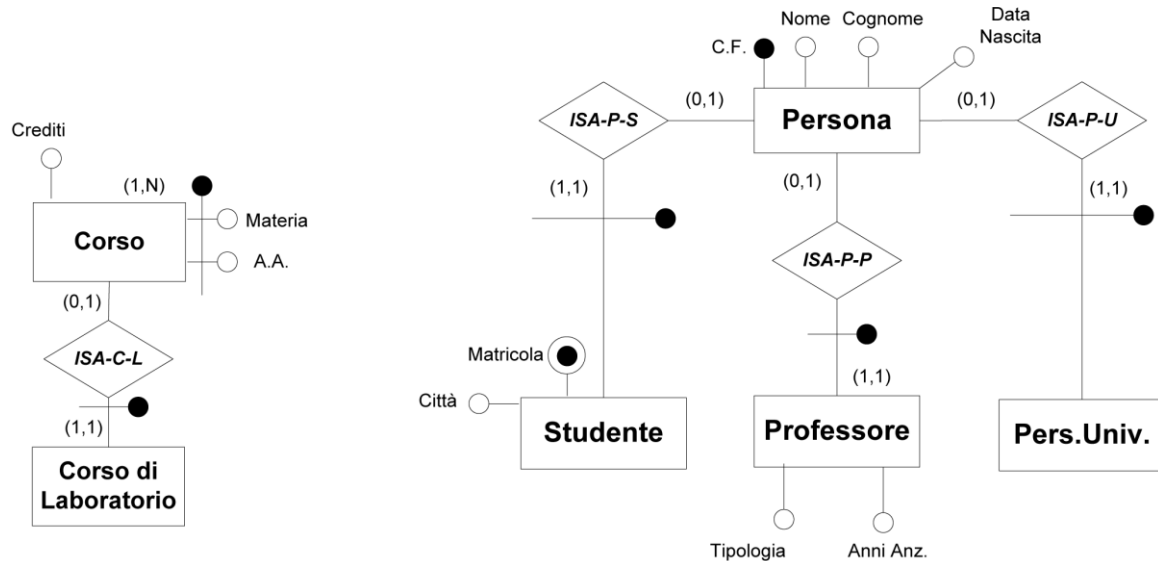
Crediti

(1,N)

Corso

Materia

A.A.

(0,1)

ISA-C-L

(1,1)

Corso di Laboratorio

C.F.

Nome

Cognome

Data Nascita

ISA-P-S

(0,1)

Persona

(0,1)

ISA-P-U

(1,1)

(0,1)

(1,1)

ISA-P-P

Matricola

(1,1)

Città

Studente

Professore

Pers.Univ.

Tipologia

Anni Anz.